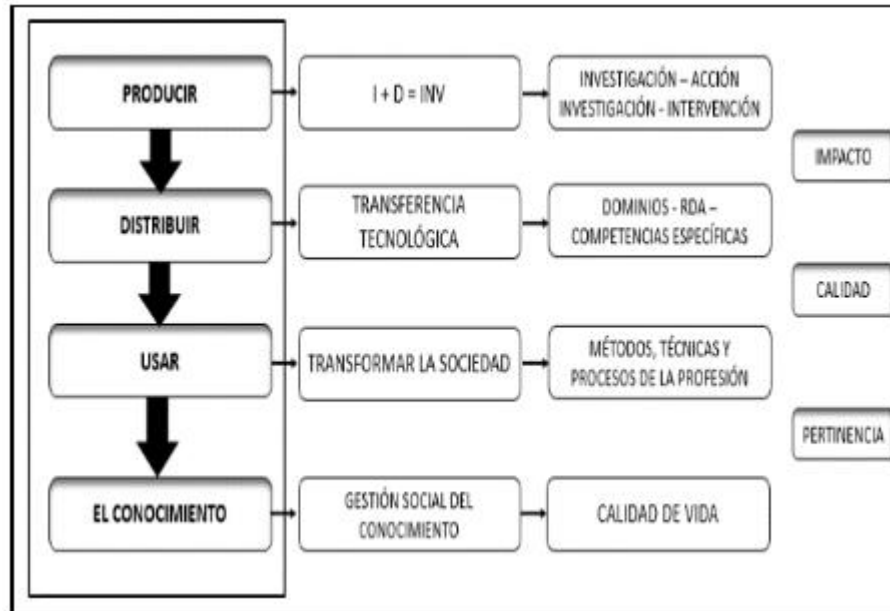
PRODUCIR

I + D = INV

INVESTIGACIÓN – ACCIÓN
INVESTIGACIÓN - INTERVENCIÓN

IMPACTO

DISTRIBUIR

TRANSFERENCIA TECNOLÓGICA

DOMINIOS - RDA – COMPETENCIAS ESPECÍFICAS

CALIDAD

USAR

TRANSFORMAR LA SOCIEDAD

MÉTODOS, TÉCNICAS Y PROCESOS DE LA PROFESIÓN

PERTINENCIA

EL CONOCIMIENTO

GESTIÓN SOCIAL DEL CONOCIMIENTO

CALIDAD DE VIDA